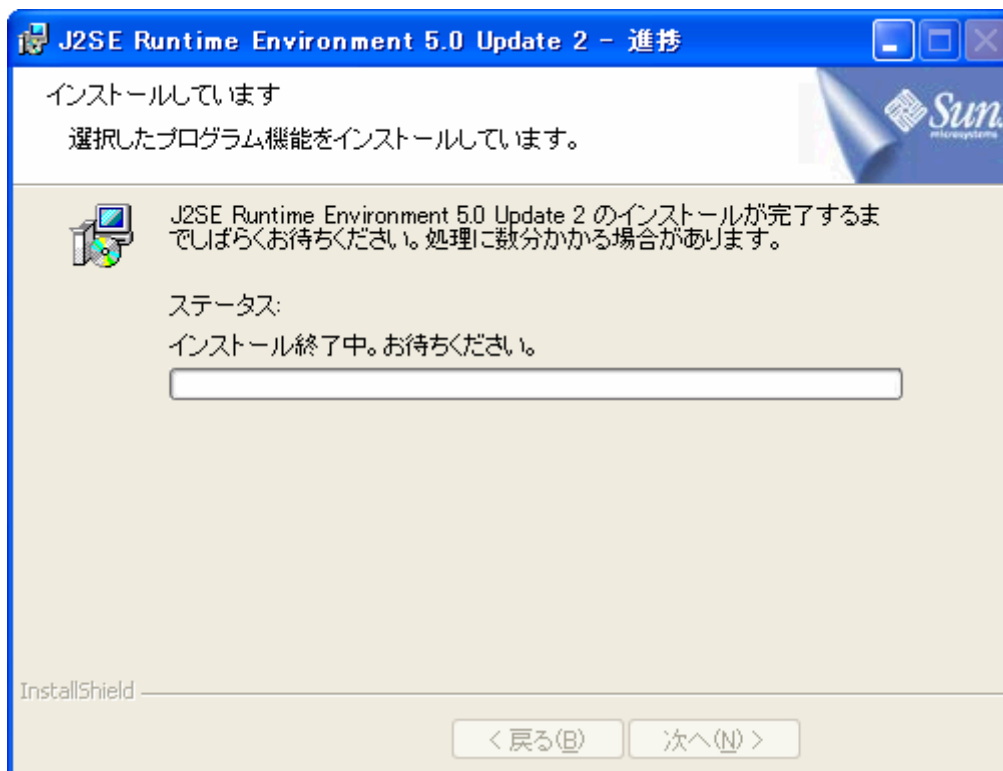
J2SE Runtime Environment 5.0 Update 2 - 進捗

インストールしています

選択したプログラム機能をインストールしています。

Sun microsystems

J2SE Runtime Environment 5.0 Update 2 のインストールが完了するまでしばらくお待ちください。処理に数分かかる場合があります。

ステータス:

インストール終了中。お待ちください。

InstallShield

< 戻る(B)

次へ(N) >